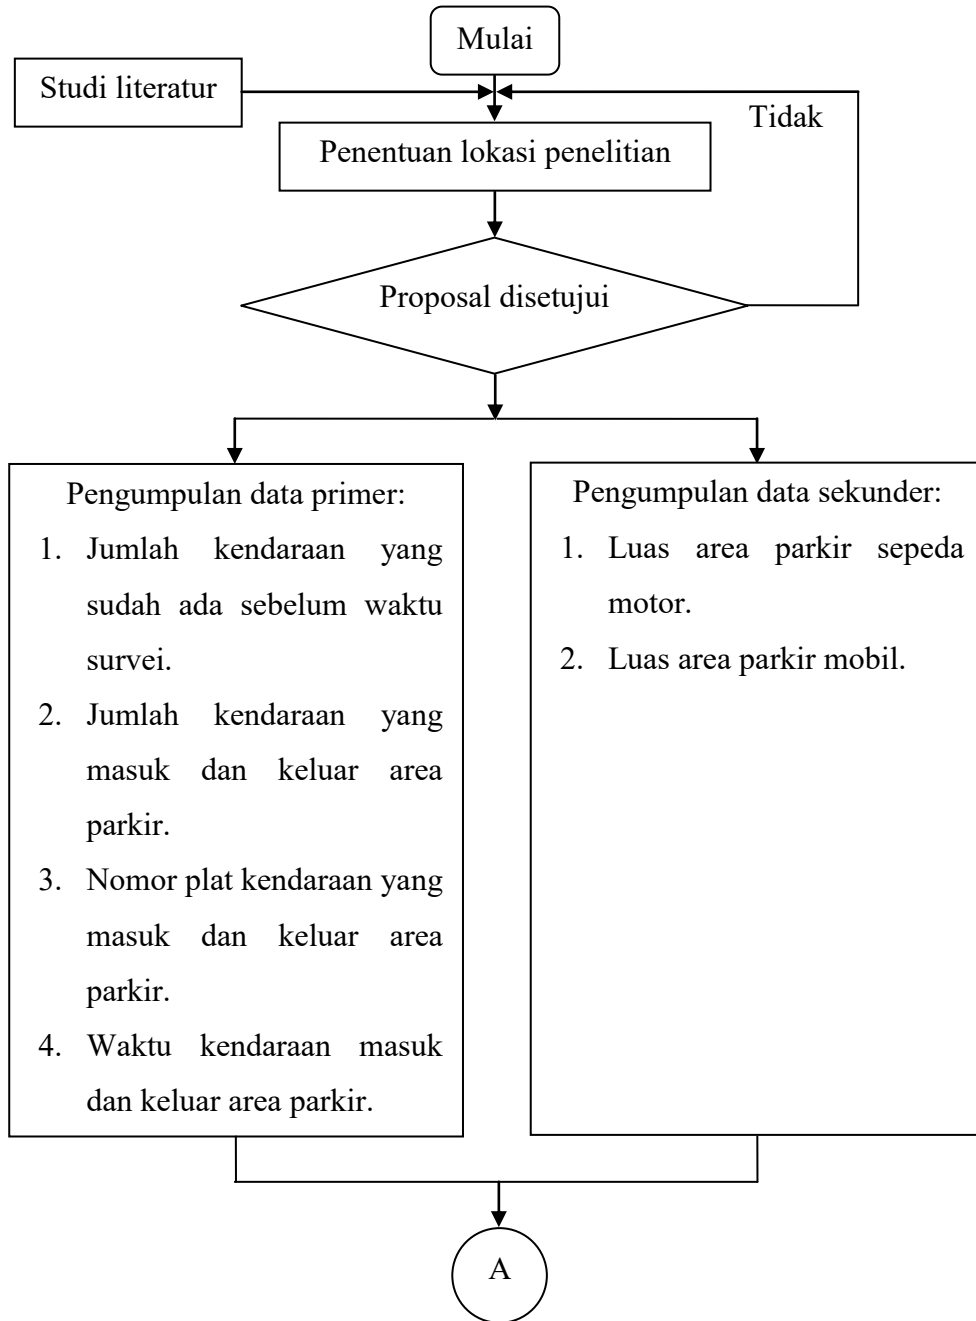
Mulai

Studi literatur

Tidak

Penentuan lokasi penelitian

Proposal disetujui

Pengumpulan data primer:
1. Jumlah kendaraan yang sudah ada sebelum waktu survei.
2. Jumlah kendaraan yang masuk dan keluar area parkir.
3. Nomor plat kendaraan yang masuk dan keluar area parkir.
4. Waktu kendaraan masuk dan keluar area parkir.

Pengumpulan data sekunder:
1. Luas area parkir sepeda motor.
2. Luas area parkir mobil.

A